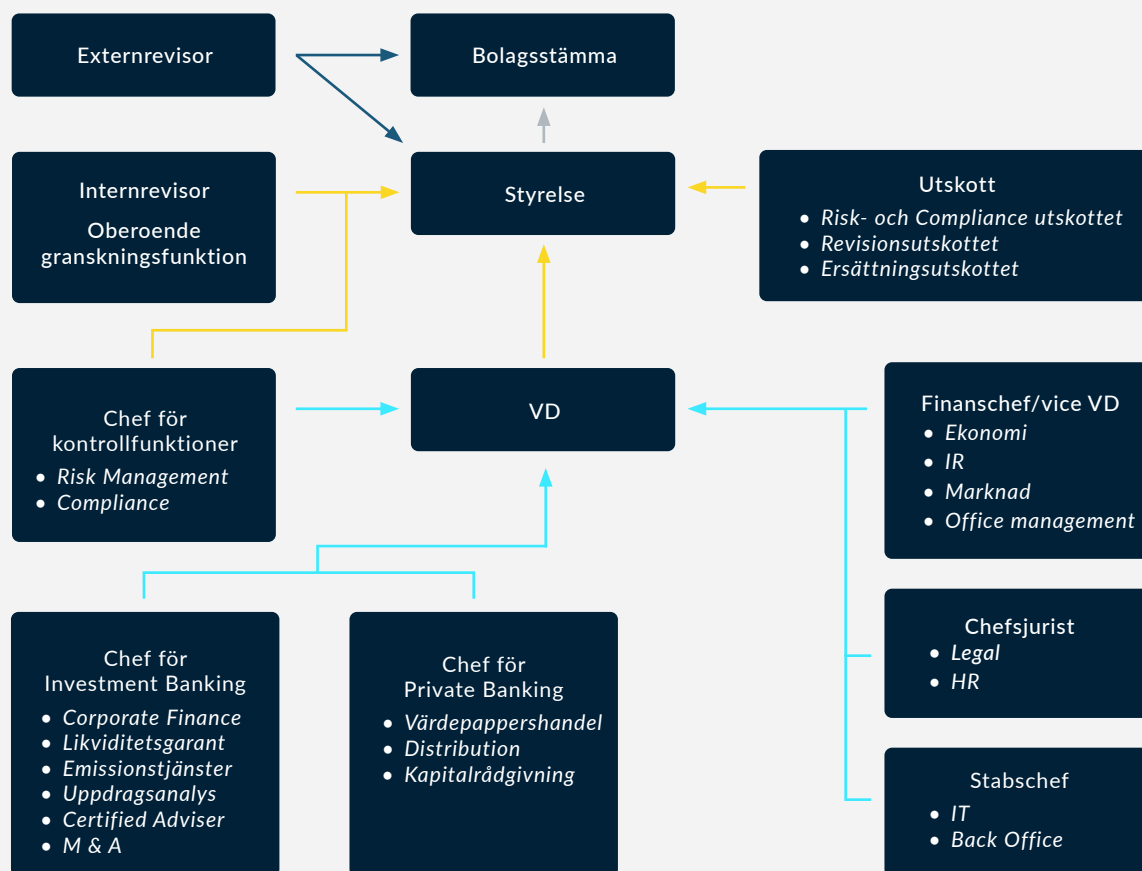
Externrevisor

Bolagsstämma

Internrevisor

Oberoende granskningsfunktion

Styrelse

Utskott
- Risk- och Compliance utskottet
- Revisionsutskottet
- Ersättningsutskottet

Chef för kontrollfunktioner
- Risk Management
- Compliance

VD

Finanschef/vice VD
- Ekonomi
- IR
- Marknad
- Office management

Chefsjurist
- Legal
- HR

Chef för Investment Banking
- Corporate Finance
- Likviditetsgarant
- Emissionstjänster
- Uppdragsanalys
- Certified Adviser
- M & A

Chef för Private Banking
- Värdepappershandel
- Distribution
- Kapitalrådgivning

Stabschef
- IT
- Back Office